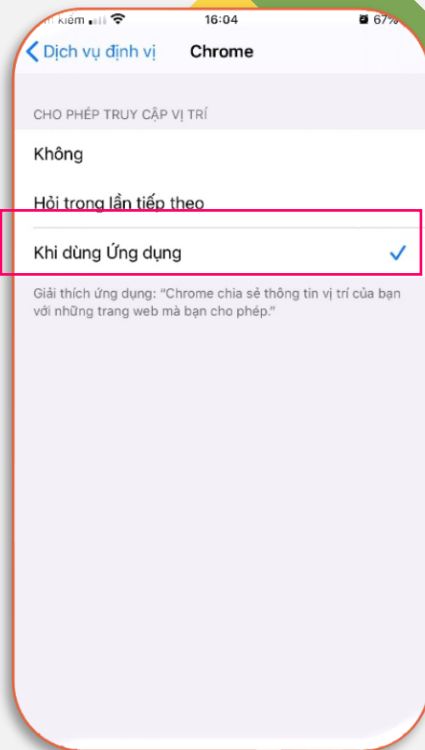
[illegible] Kiếm 16:04 67%

Dịch vụ định vị Chrome

CHO PHÉP TRUY CẬP VỊ TRÍ

Không

Hỏi trong lần tiếp theo

Khi dùng Ứng dụng

Giải thích ứng dụng: "Chrome chia sẻ thông tin vị trí của bạn với những trang web mà bạn cho phép."